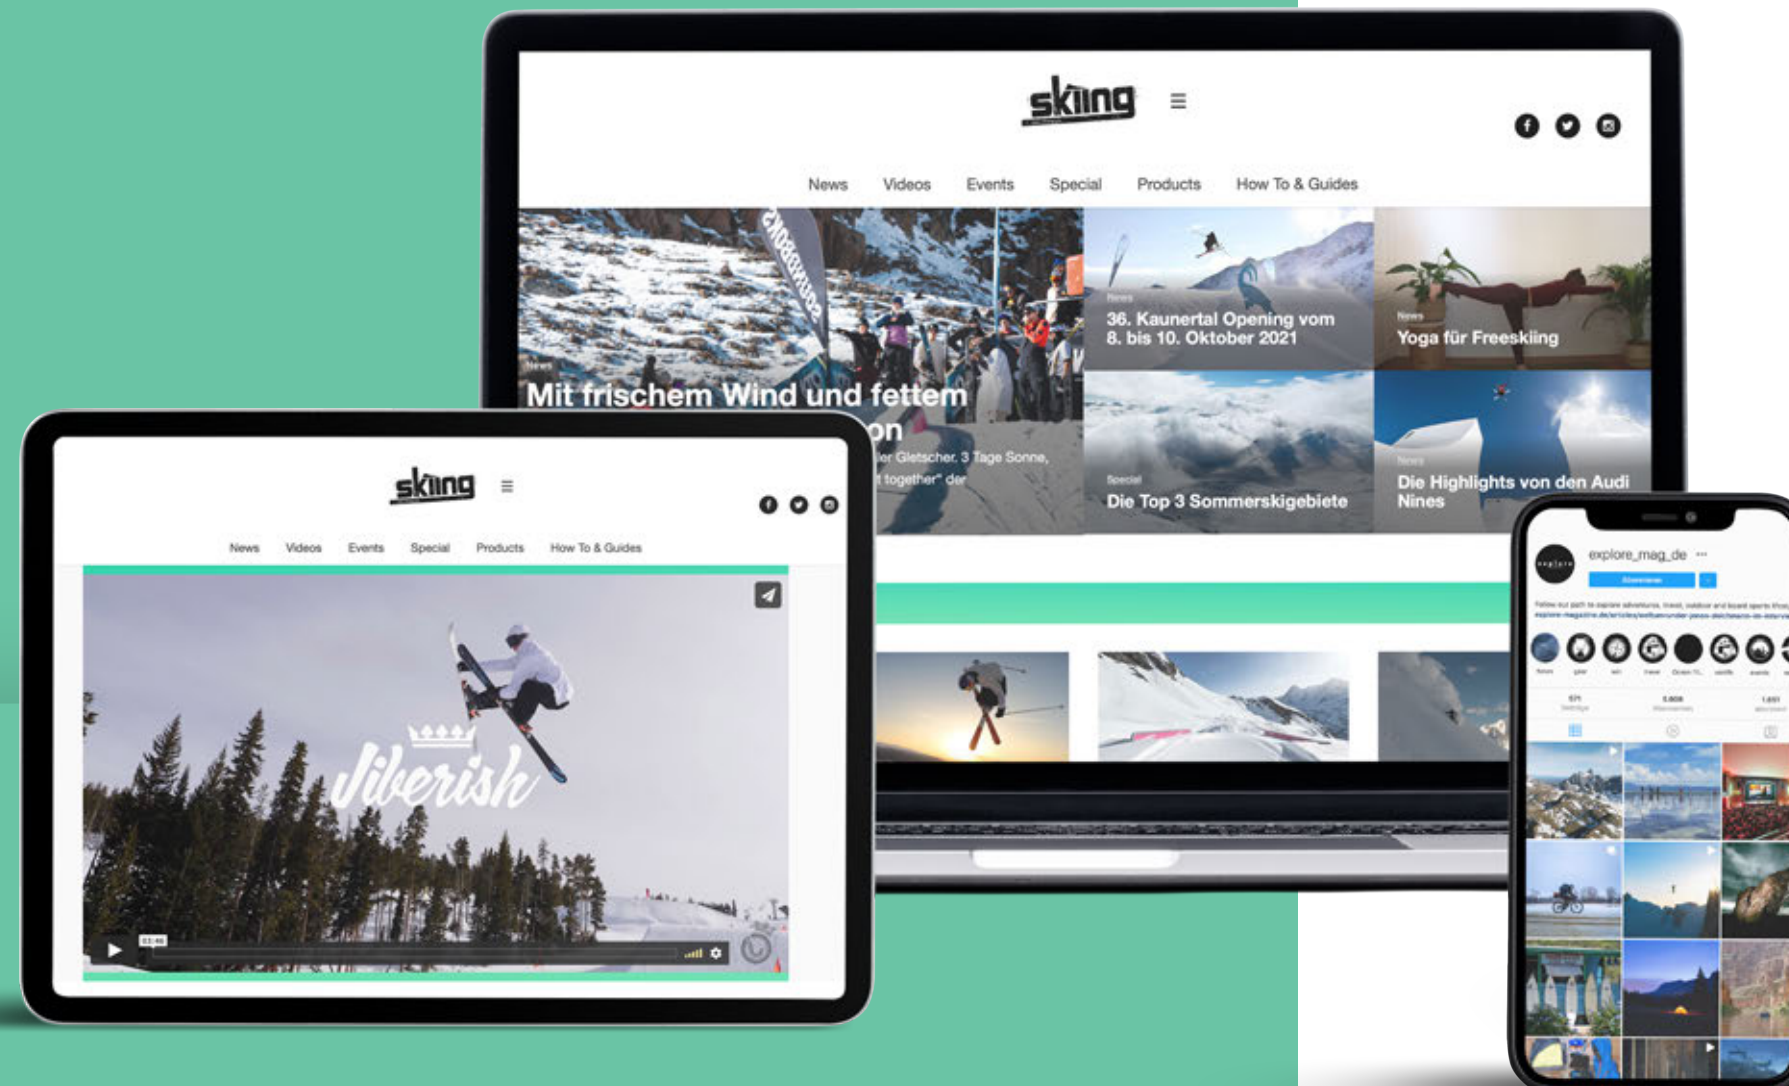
skiing

News Videos Events Special Products How To & Guides

News
Mit frischem Wind und fettem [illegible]on
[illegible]er Gletscher, 3 Tage Sonne, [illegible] together" der

News
36. Kaunertal Opening vom 8. bis 10. Oktober 2021

News
Yoga für Freeskiing

Special
Die Top 3 Sommerskigebiete

News
Die Highlights von den Audi Nines

skiing

News Videos Events Special Products How To & Guides

Jiberish

explore_mag_de